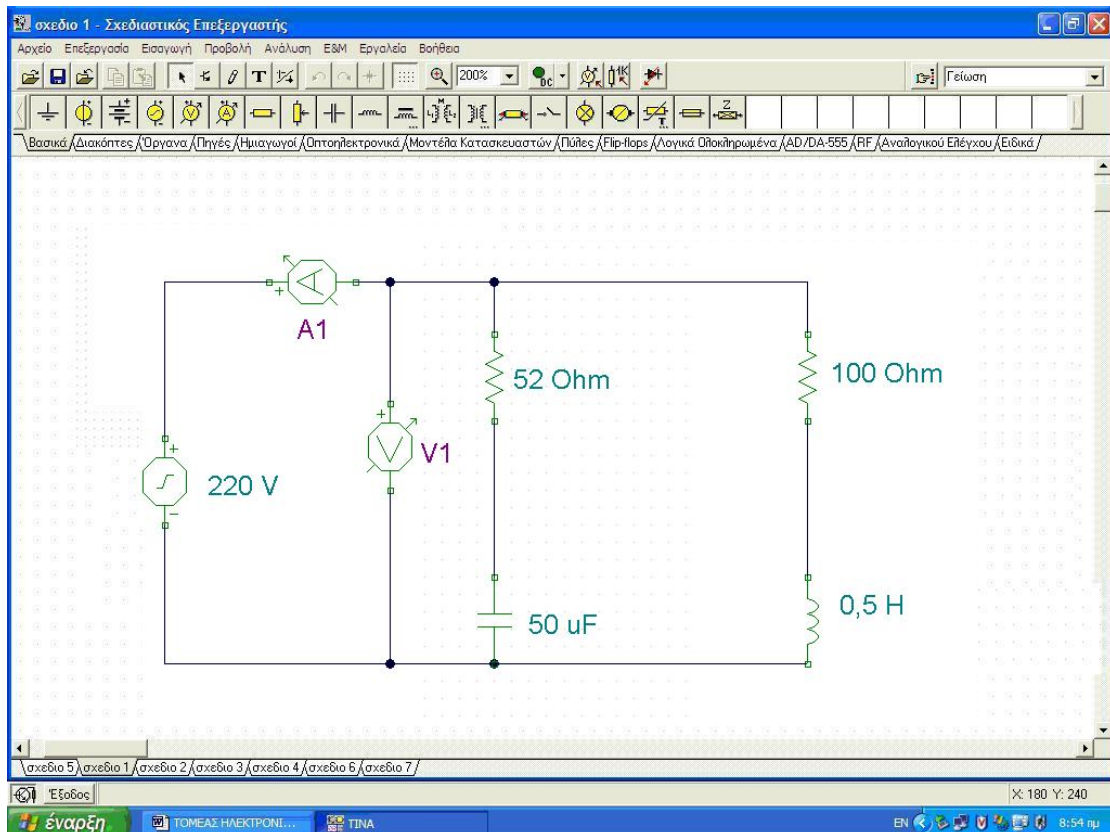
σχεδιο 1 - Σχεδιαστικός Επεξεργαστής

Αρχείο Επεξεργασία Εισαγωγή Προβολή Ανάλυση Ε&Μ Εργαλεία Βοήθεια

200%

Γείωση

Βασικά Διακόπτες Όργανα Πηγές Ημιαγωγοί Οπτοηλεκτρονικά Μοντέλα Κατασκευαστών Πύλες Flip-flops Λογικά Ολοκληρωμένα AD/DA-555 RF Αναλογικού Ελέγχου Ειδικά

A1

52 Ohm

100 Ohm

V1

220 V

0,5 H

50 uF

σχεδιο 5 σχεδιο 1 σχεδιο 2 σχεδιο 3 σχεδιο 4 σχεδιο 6 σχεδιο 7

Έξοδος

X: 180 Y: 240

έναρξη

ΤΟΜΕΑΣ ΗΛΕΚΤΡΟΝΙ...

TINA

EN

8:54 πμ